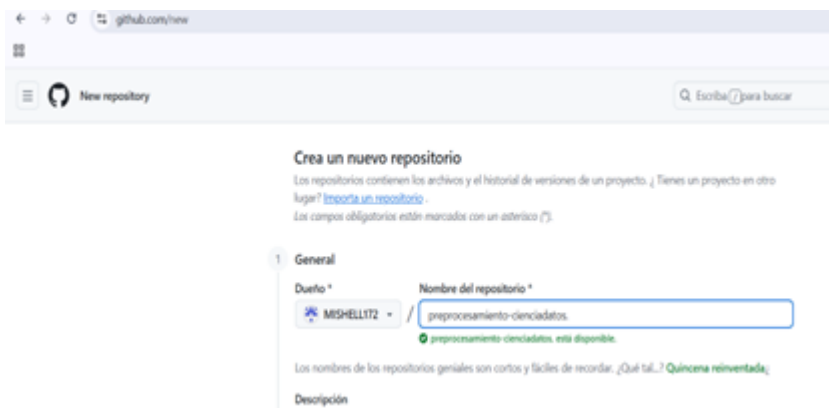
github.com/new

New repository

Escriba / para buscar

Crea un nuevo repositorio

Los repositorios contienen los archivos y el historial de versiones de un proyecto. ¿ Tienes un proyecto en otro lugar? Importa un repositorio .

Los campos obligatorios están marcados con un asterisco (*).

1 General

Dueño *

MISHELL172

/

Nombre del repositorio *

preprocesamiento-cienciadatos.

preprocesamiento-cienciadatos. está disponible.

Los nombres de los repositorios geniales son cortos y fáciles de recordar. ¿Qué tal...? Quincena reinventada¿

Descripción